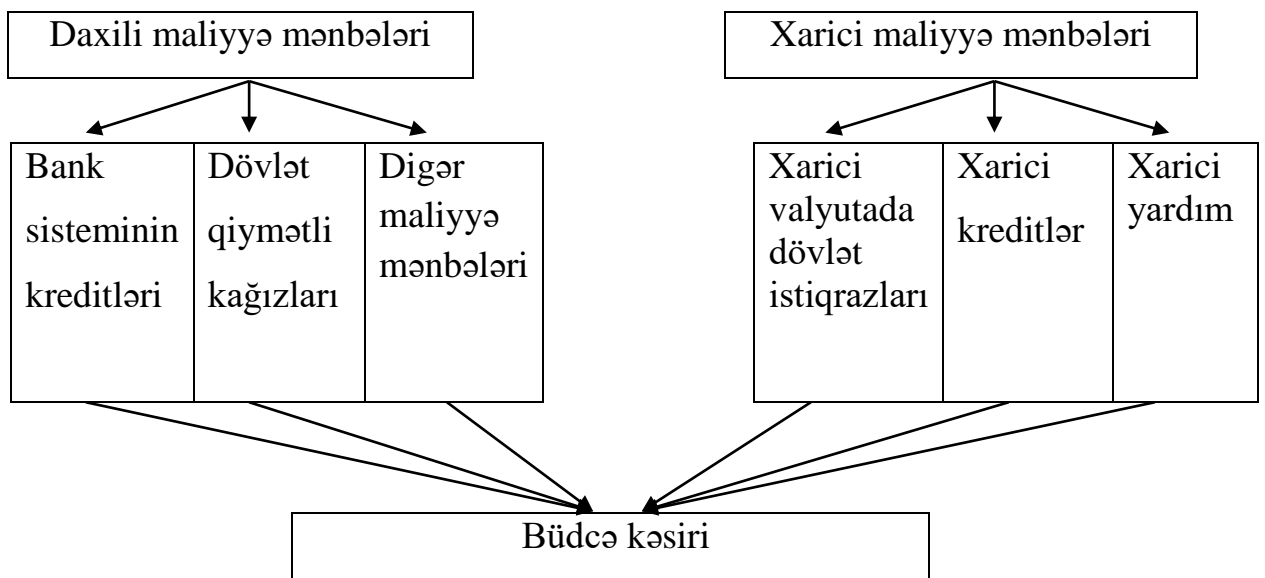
Daxili maliyyə mənbələri

Xarici maliyyə mənbələri

Bank sisteminin kreditləri

Dövlət qiymətli kağızları

Digər maliyyə mənbələri

Xarici valyutada dövlət istiqrazları

Xarici kreditlər

Xarici yardım

Büdcə kəsiri